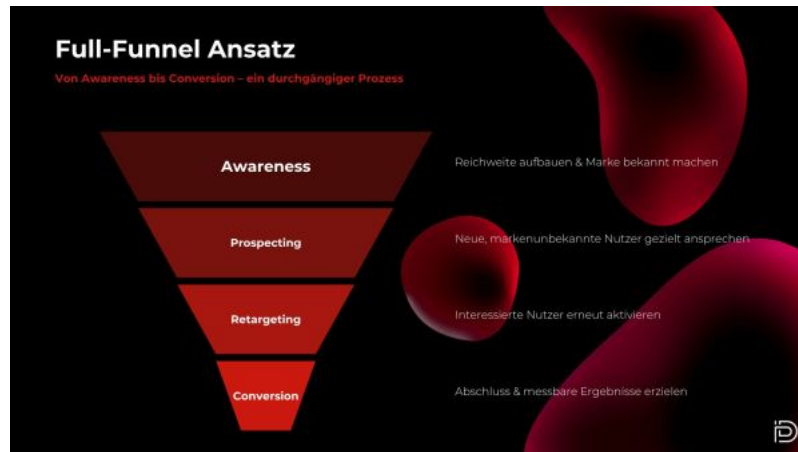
Full-Funnel Ansatz

Von Awareness bis Conversion – ein durchgängiger Prozess

Awareness

Reichweite aufbauen & Marke bekannt machen

Prospecting

Neue, markenunbekannte Nutzer gezielt ansprechen

Retargeting

Interessierte Nutzer erneut aktivieren

Conversion

Abschluss & messbare Ergebnisse erzielen